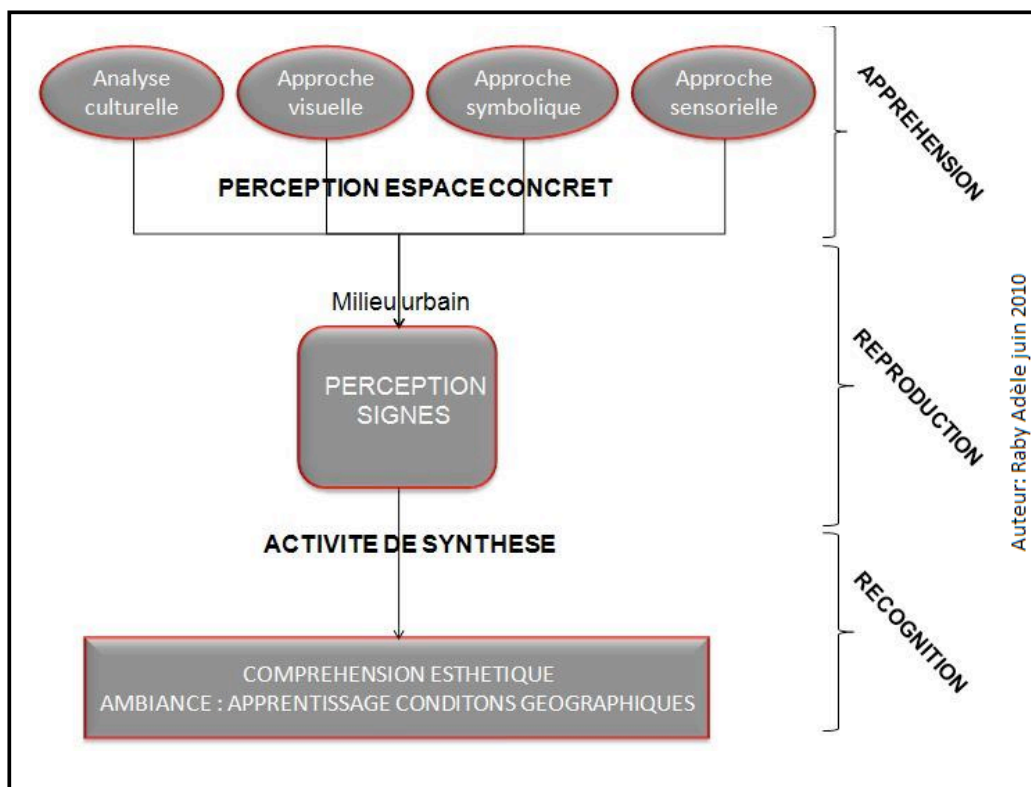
Analyse culturelle

Approche visuelle

Approche symbolique

Approche sensorielle

APPREHENSION

PERCEPTION ESPACE CONCRET

Milieu urbain

PERCEPTION SIGNES

REPRODUCTION

ACTIVITE DE SYNTHESE

RECOGNITION

COMPREHENSION ESTHETIQUE
AMBIANCE : APPRENTISSAGE CONDITONS GEOGRAPHIQUES

Auteur: Raby Adèle juin 2010